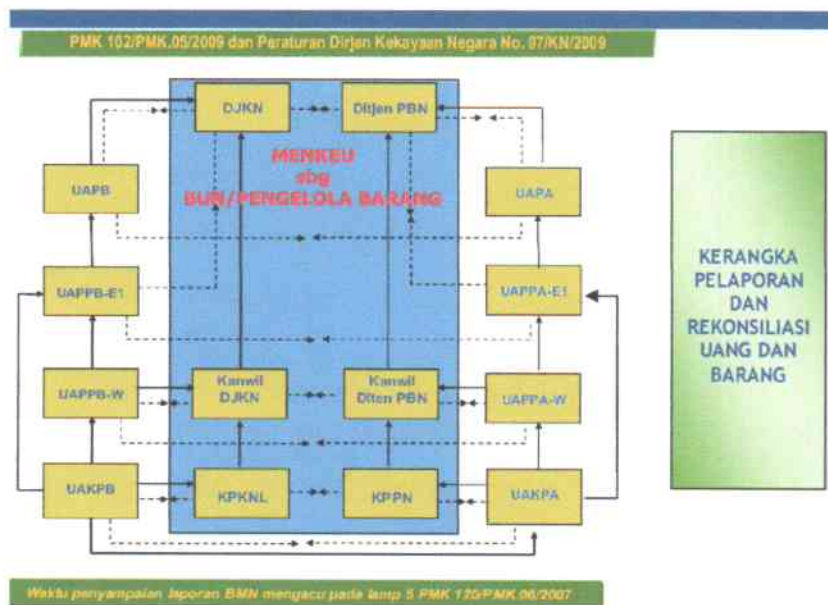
PMK 102/PMK.05/2009 dan Peraturan Dirjen Kekayaan Negara No. 07/KN/2009

DJKN

Ditjen PBN

MENKEU sbg BUN/PENGELOLA BARANG

UAPB

UAPA

UAPPB-E1

UAPPA-E1

UAPPB-W

Kanwil DJKN

Kanwil Ditjen PBN

UAPPA-W

UAKPB

KPKNL

KPPN

UAKPA

KERANGKA PELAPORAN DAN REKONSILIASI UANG DAN BARANG

Waktu penyampaian laporan BMN mengacu pada lamp 5 PMK 120/PMK.06/2007